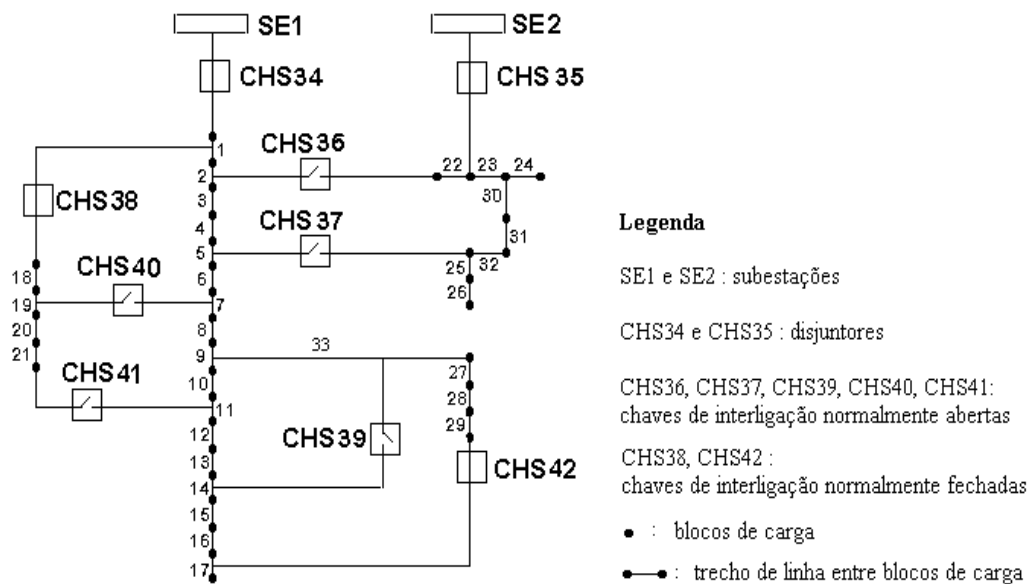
SE1

SE2

CHS34

CHS 35

CHS36

CHS38

CHS 37

CHS40

CHS41

CHS39

CHS42

1
2
3
4
5
6
7
8
9
10
11
12
13
14
15
16
17
18
19
20
21
22
23
24
30
31
25
32
26
33
27
28
29

Legenda

SE1 e SE2 : subestações

CHS34 e CHS35 : disjuntores

CHS36, CHS37, CHS39, CHS40, CHS41: chaves de interligação normalmente abertas

CHS38, CHS42 : chaves de interligação normalmente fechadas

: blocos de carga

: trecho de linha entre blocos de carga